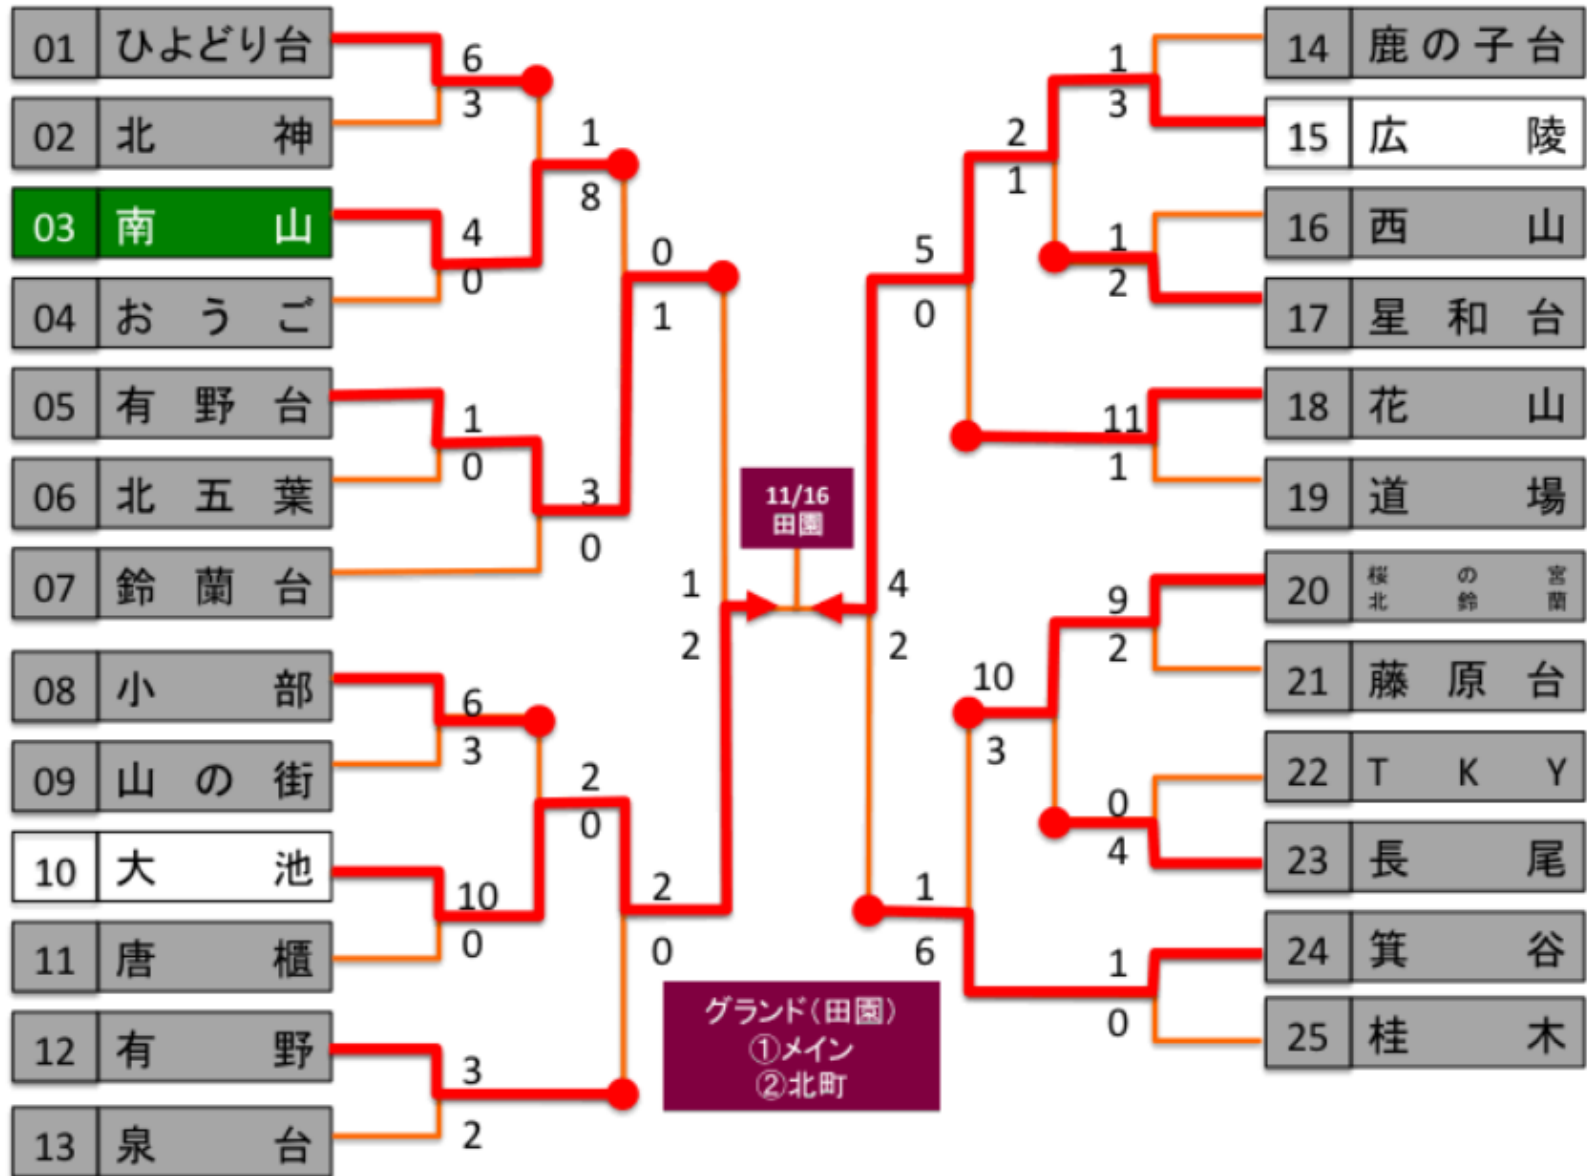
01 ひよどり台
02 北 神
03 南 山
04 おうご
05 有野台
06 北五葉
07 鈴蘭台
08 小 部
09 山の街
10 大 池
11 唐 櫃
12 有 野
13 泉 台

6
3
4
0
1
8
1
0
3
0
0
1
6
3
10
0
2
0
3
2
2
0
1
2

11/16
田園

グランド（田園）
①メイン
②北町

4
2
5
0
2
1
1
3
1
2
11
1
9
2
10
3
0
4
1
6
1
0

14 鹿の子台
15 広 陵
16 西 山
17 星和台
18 花 山
19 道 場
20 桜の宮 北鈴蘭
21 藤原台
22 T K Y
23 長 尾
24 箕 谷
25 桂 木